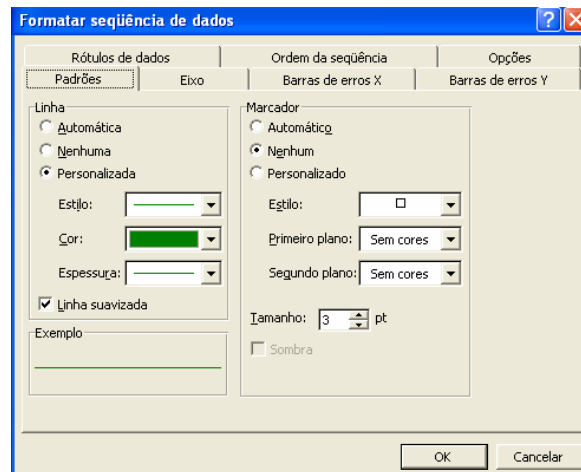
Formatar seqüência de dados

Rótulos de dados | Ordem da seqüência | Opções
Padrões | Eixo | Barras de erros X | Barras de erros Y

Linha
Automática
Nenhuma
Personalizada
Estilo:
Cor:
Espessura:
Linha suavizada

Exemplo

Marcador
Automático
Nenhum
Personalizado
Estilo:
Primeiro plano: Sem cores
Segundo plano: Sem cores
Tamanho: 3 pt
Sombra

OK
Cancelar